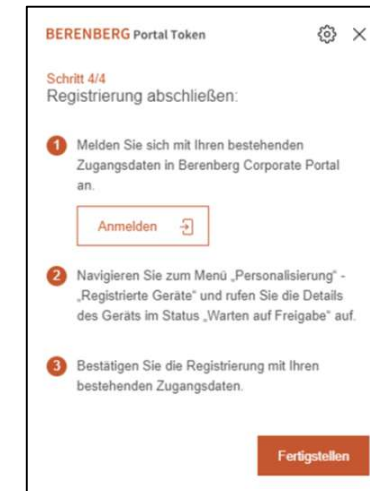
BERENBERG Portal Token

Schritt 4/4
Registrierung abschließen:

1 Melden Sie sich mit Ihren bestehenden Zugangsdaten in Berenberg Corporate Portal an.

Anmelden

2 Navigieren Sie zum Menü „Personalisierung“ - „Registrierte Geräte“ und rufen Sie die Details des Geräts im Status „Warten auf Freigabe“ auf.

3 Bestätigen Sie die Registrierung mit Ihren bestehenden Zugangsdaten.

Fertigstellen